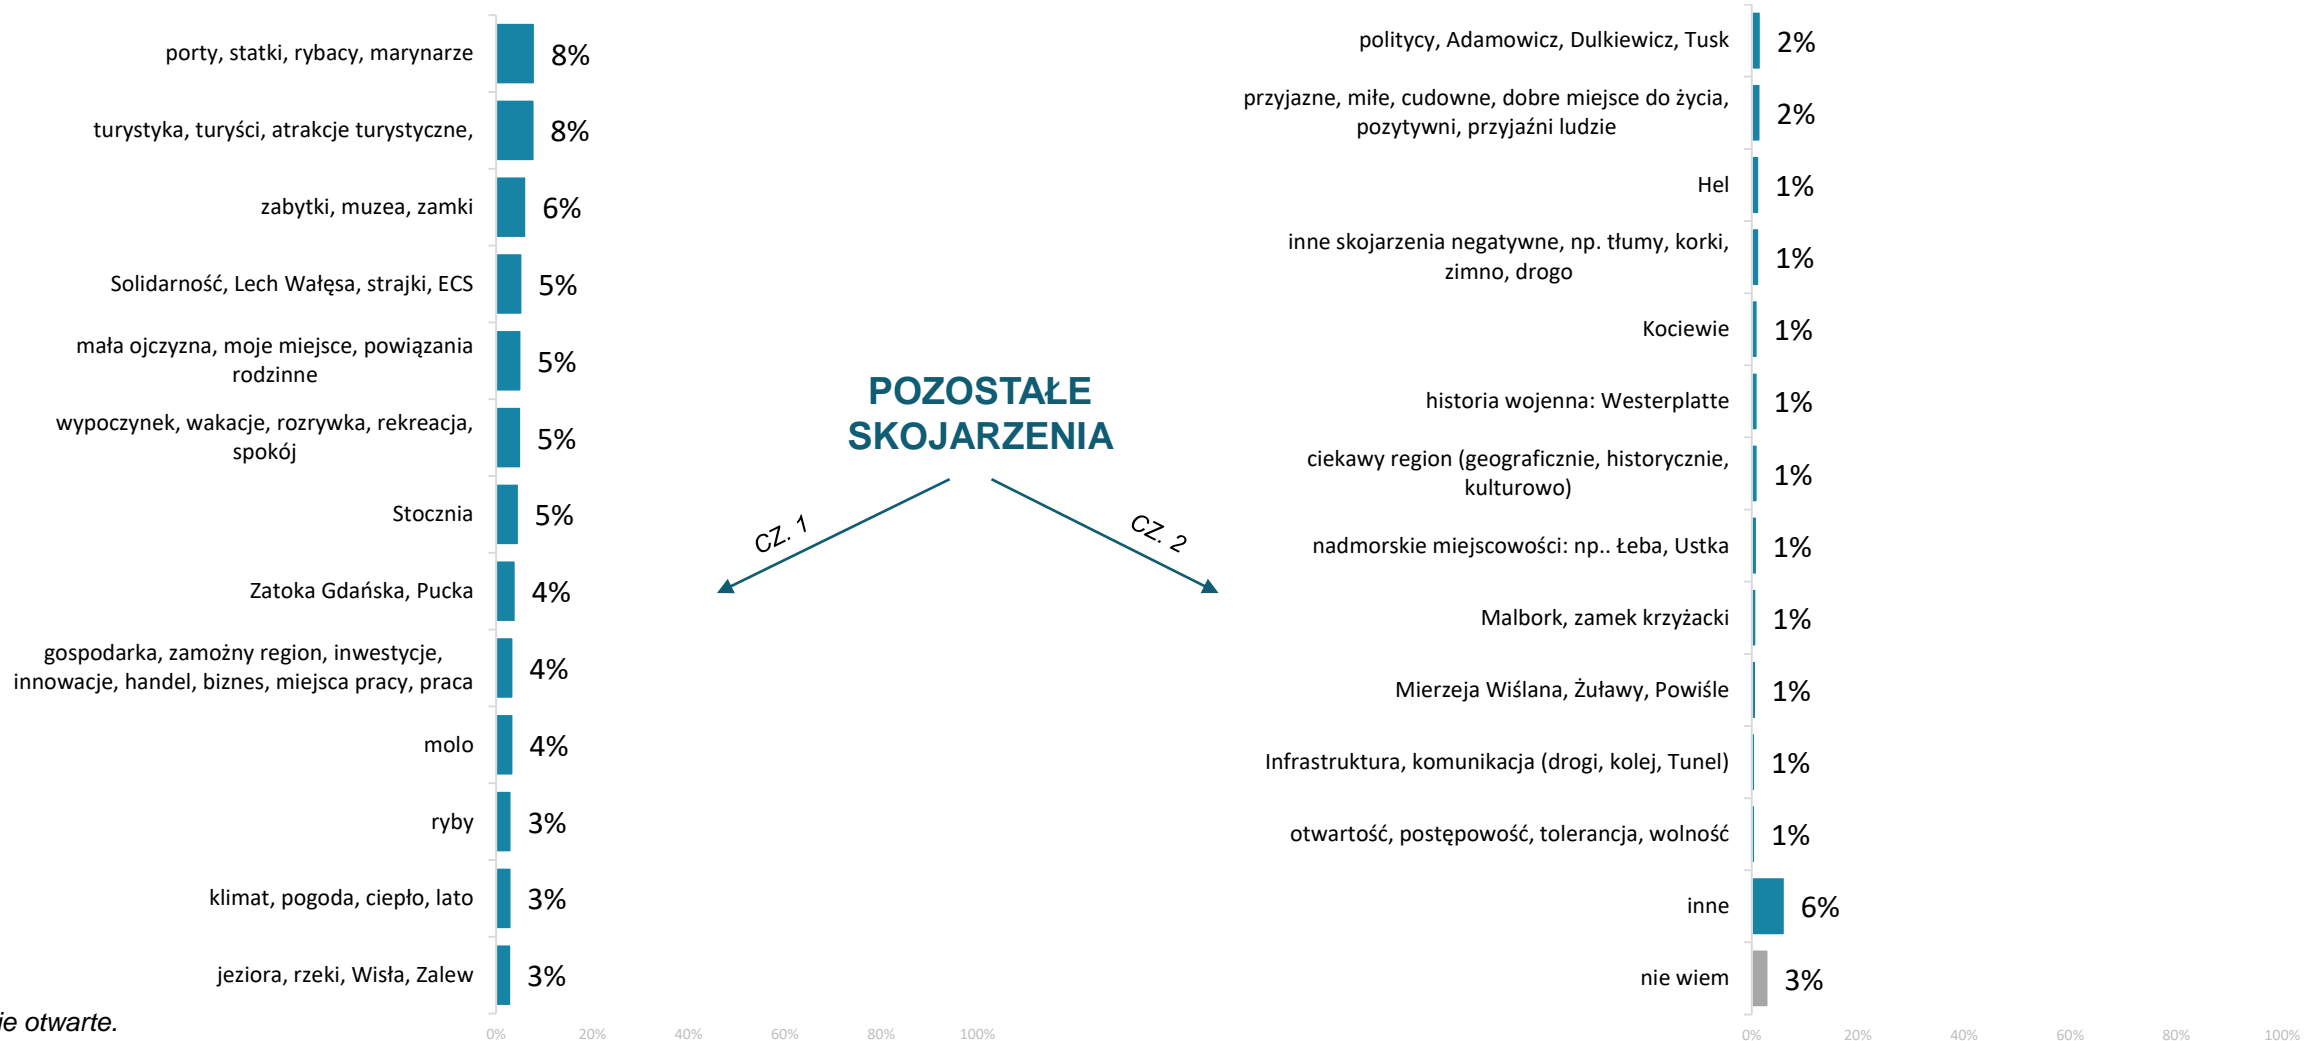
porty, statki, rybacy, marynarze 8%
turystyka, turyści, atrakcje turystyczne, 8%
zabytki, muzea, zamki 6%
Solidarność, Lech Wałęsa, strajki, ECS 5%
mała ojczyzna, moje miejsce, powiązania rodzinne 5%
wypoczynek, wakacje, rozrywka, rekreacja, spokój 5%
Stocznia 5%
Zatoka Gdańska, Pucka 4%
gospodarka, zamożny region, inwestycje, innowacje, handel, biznes, miejsca pracy, praca 4%
molo 4%
ryby 3%
klimat, pogoda, ciepło, lato 3%
jeziora, rzeki, Wisła, Zalew 3%

0% 20% 40% 60% 80% 100%

POZOSTAŁE SKOJARZENIA

CZ. 1

CZ. 2

politycy, Adamowicz, Dulkiewicz, Tusk 2%
przyjazne, miłe, cudowne, dobre miejsce do życia, pozytywni, przyjaźni ludzie 2%
Hel 1%
inne skojarzenia negatywne, np. tłumy, korki, zimno, drogo 1%
Kociewie 1%
historia wojenna: Westerplatte 1%
ciekawy region (geograficznie, historycznie, kulturowo) 1%
nadmorskie miejscowości: np.. Łeba, Ustka 1%
Malbork, zamek krzyżacki 1%
Mierzeja Wiślana, Żuławy, Powiśle 1%
Infrastruktura, komunikacja (drogi, kolej, Tunel) 1%
otwartość, postępowość, tolerancja, wolność 1%
inne 6%
nie wiem 3%

0% 20% 40% 60% 80% 100%

ie otwarte.